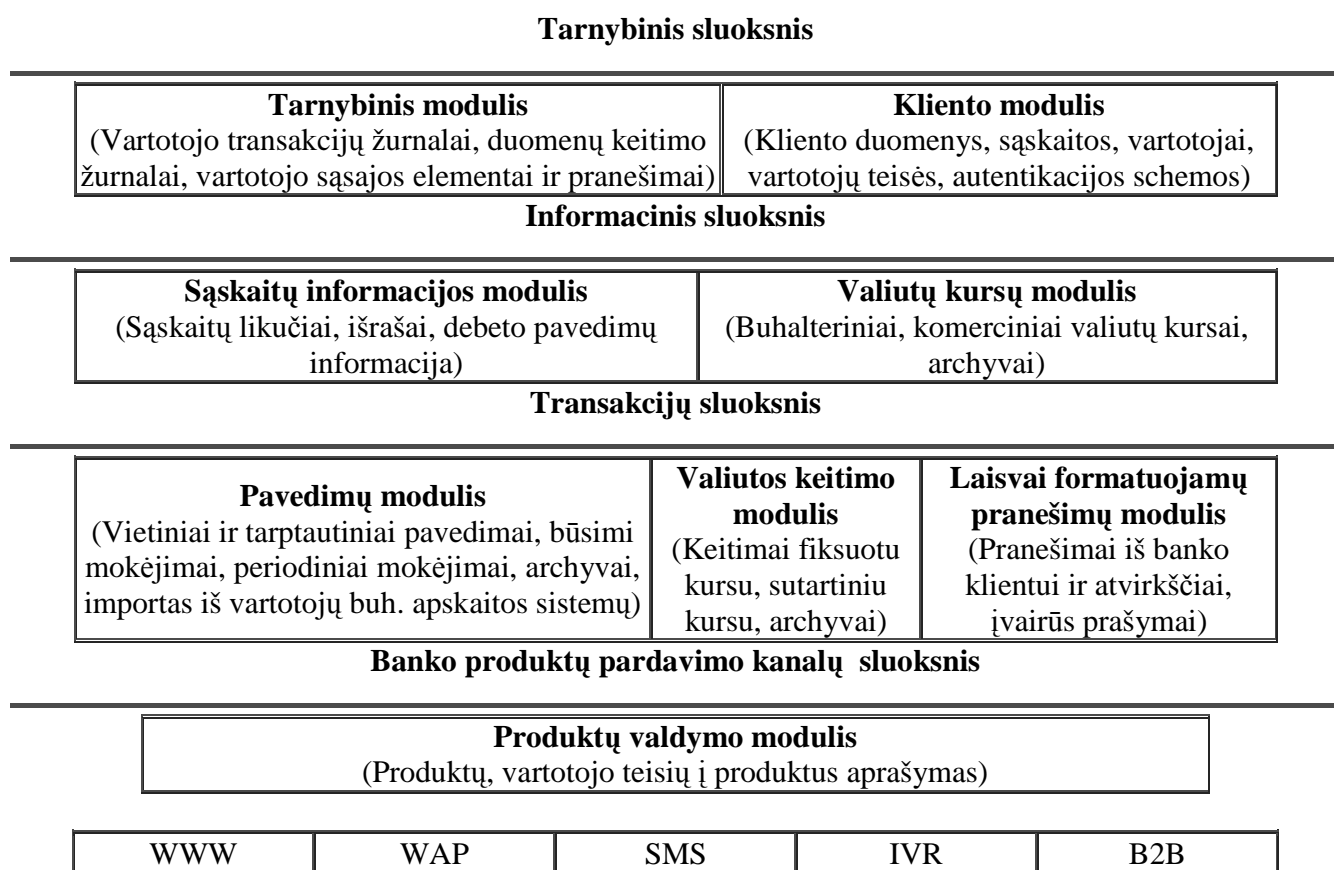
**Tarnybinis sluoksnis**

| **Tarnybinis modulis** (Vartotojo transakcijų žurnalai, duomenų keitimo žurnalai, vartotojo sąsajos elementai ir pranešimai) | **Kliento modulis** (Kliento duomenys, sąskaitos, vartotojai, vartotojų teisės, autentikacijos schemos) |
|---|---|

**Informacinis sluoksnis**

| **Sąskaitų informacijos modulis** (Sąskaitų likučiai, išrašai, debeto pavedimų informacija) | **Valiutų kursų modulis** (Buhalteriniai, komerciniai valiutų kursai, archyvai) |
|---|---|

**Transakcijų sluoksnis**

| **Pavedimų modulis** (Vietiniai ir tarptautiniai pavedimai, būsimi mokėjimai, periodiniai mokėjimai, archyvai, importas iš vartotojų buh. apskaitos sistemų) | **Valiutos keitimo modulis** (Keitimai fiksuotu kursu, sutartiniu kursu, archyvai) | **Laisvai formatuojamų pranešimų modulis** (Pranešimai iš banko klientui ir atvirkščiai, įvairūs prašymai) |
|---|---|---|

**Banko produktų pardavimo kanalų sluoksnis**

| **Produktų valdymo modulis** (Produktų, vartotojo teisių į produktus aprašymas) |
|---|

| WWW | WAP | SMS | IVR | B2B |
|---|---|---|---|---|